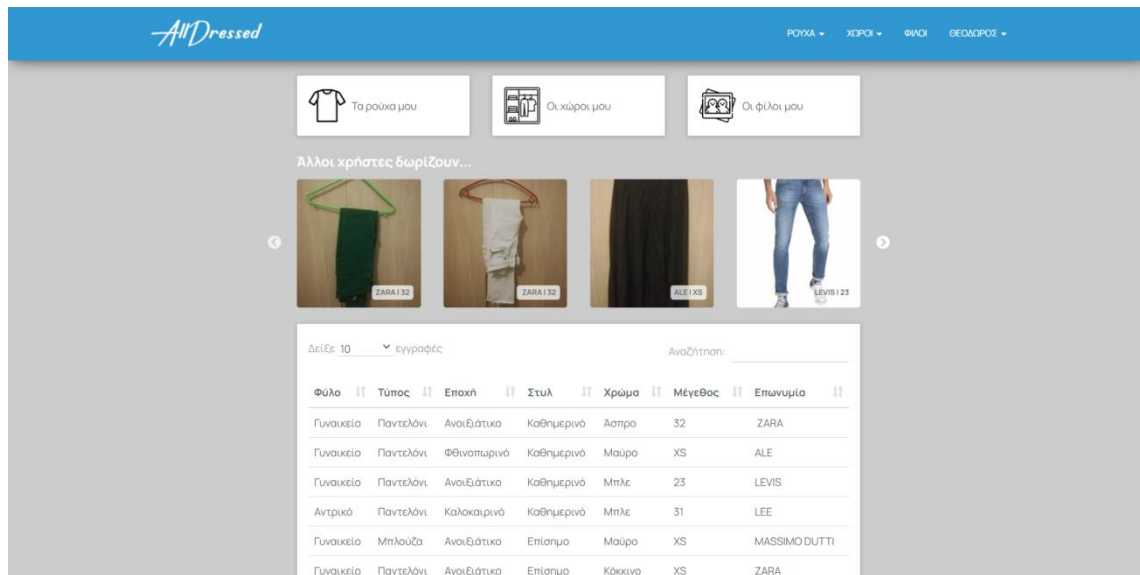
AllDressed

ΡΟΥΧΑ ▾ ΧΩΡΟΙ ▾ ΦΙΛΟΙ ΘΕΟΔΩΡΟΣ ▾

Τα ρούχα μου

Οι χώροι μου

Οι φίλοι μου

Άλλοι χρήστες δωρίζουν...

ZARA | 32

ZARA | 32

ALE | XS

LEVIS | 23

Δείξε 10 εγγραφές

Αναζήτηση:

| Φύλο | Τύπος | Εποχή | Στυλ | Χρώμα | Μέγεθος | Επωνυμία |
|---|---|---|---|---|---|---|
| Γυναικείο | Παντελόνι | Ανοιξιάτικο | Καθημερινό | Ασπρο | 32 | ZARA |
| Γυναικείο | Παντελόνι | Φθινοπωρινό | Καθημερινό | Μαύρο | XS | ALE |
| Γυναικείο | Παντελόνι | Ανοιξιάτικο | Καθημερινό | Μπλε | 23 | LEVIS |
| Αντρικό | Παντελόνι | Καλοκαιρινό | Καθημερινό | Μπλε | 31 | LEE |
| Γυναικείο | Μπλούζα | Ανοιξιάτικο | Επίσημο | Μαύρο | XS | MASSIMO DUTTI |
| Γυναικείο | Παντελόνι | Ανοιξιάτικο | Επίσημο | Κόκκινο | XS | ZARA |